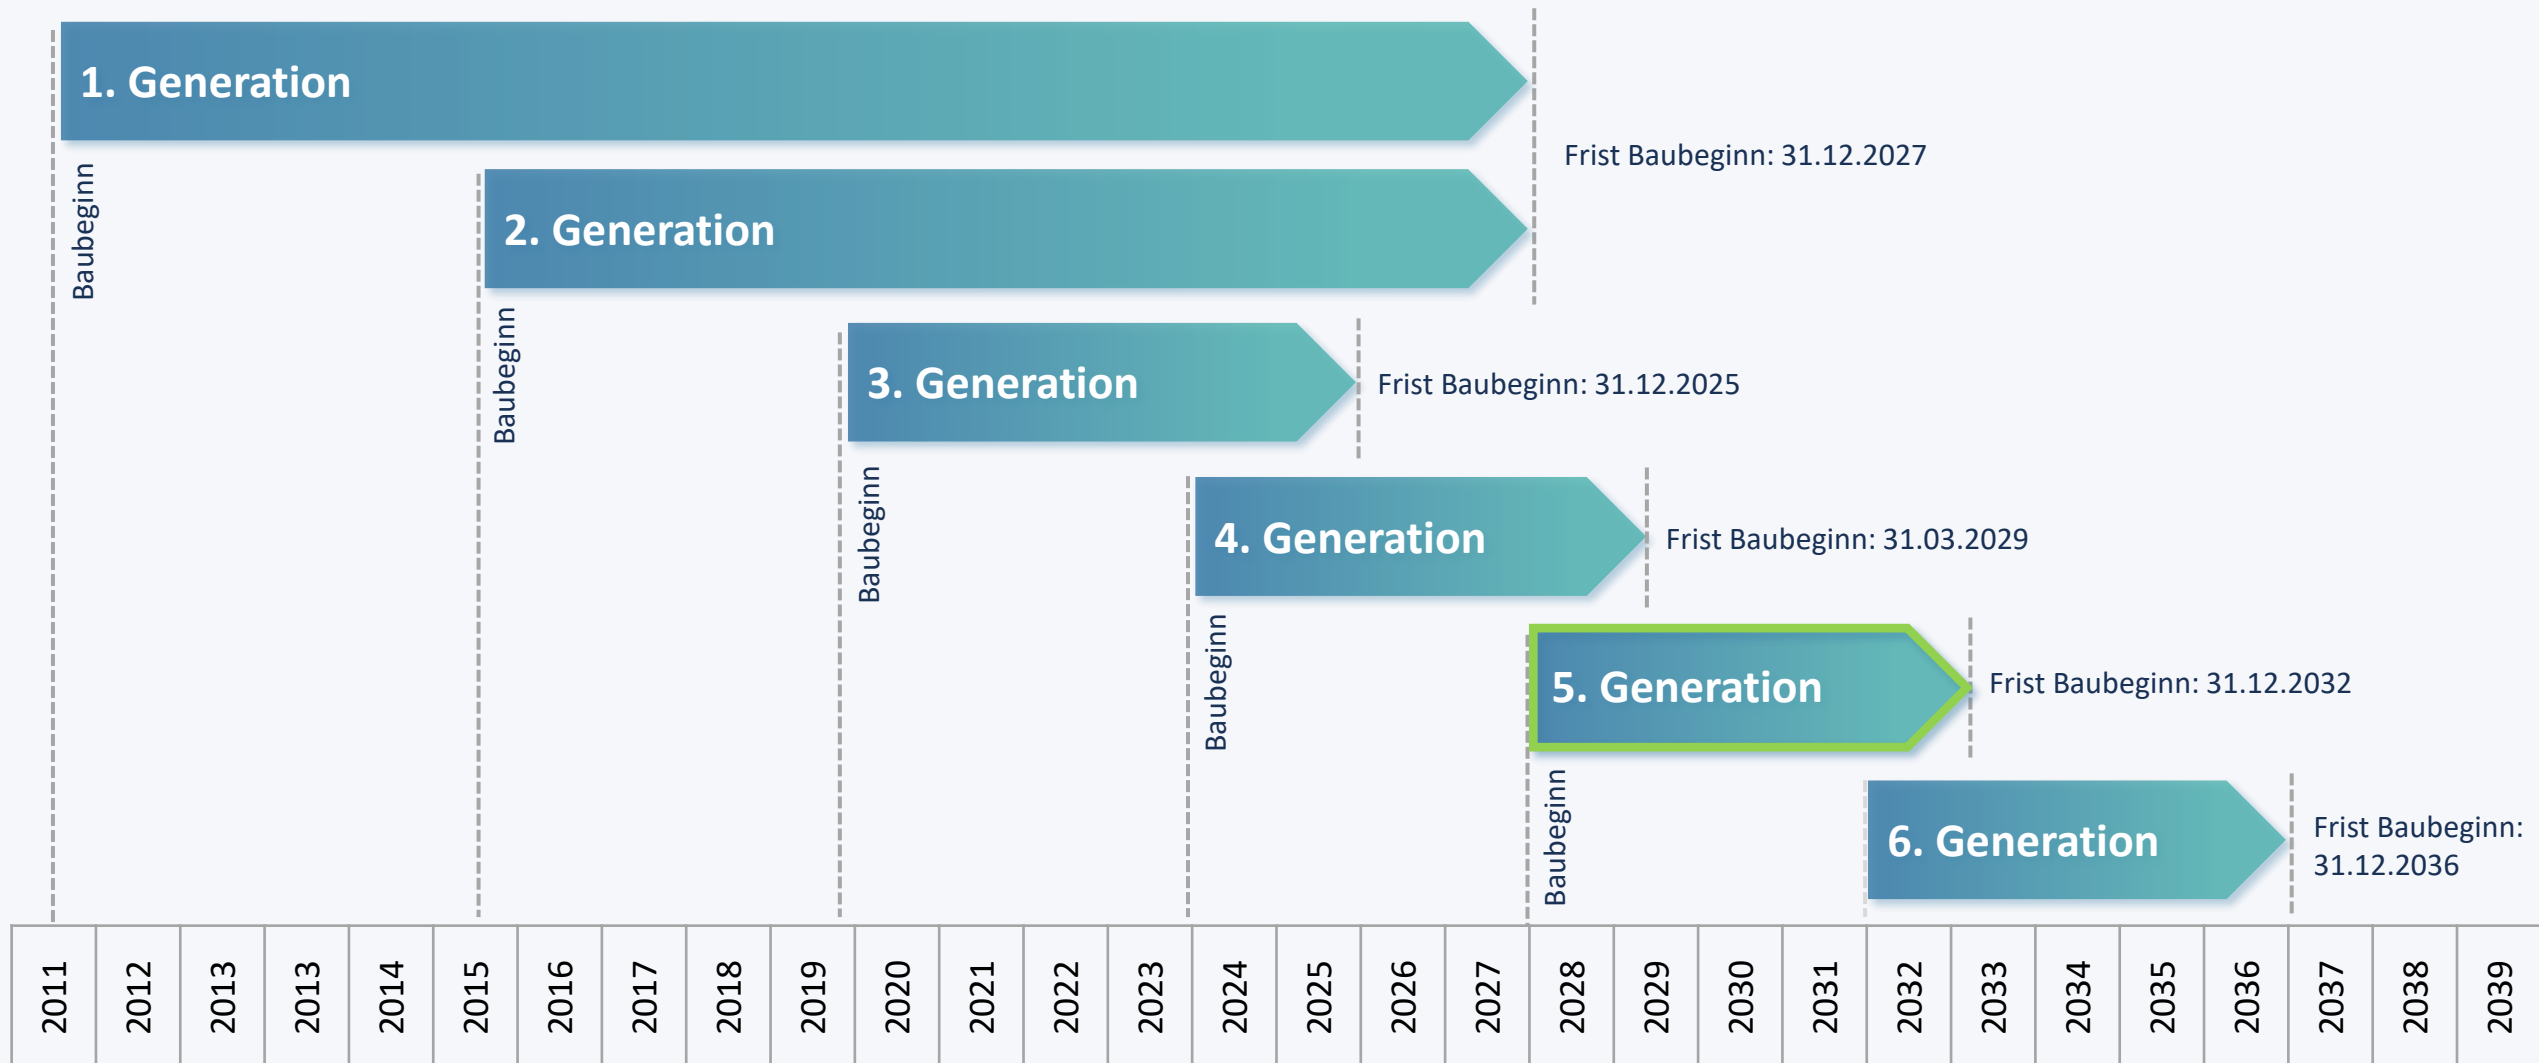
1. Generation

Frist Baubeginn: 31.12.2027

Baubeginn

2. Generation

Baubeginn

3. Generation

Frist Baubeginn: 31.12.2025

Baubeginn

4. Generation

Frist Baubeginn: 31.03.2029

Baubeginn

5. Generation

Frist Baubeginn: 31.12.2032

Baubeginn

6. Generation

Frist Baubeginn: 31.12.2036

| 2011 | 2012 | 2013 | 2013 | 2014 | 2015 | 2016 | 2017 | 2018 | 2019 | 2020 | 2021 | 2022 | 2023 | 2024 | 2025 | 2026 | 2027 | 2028 | 2029 | 2030 | 2031 | 2032 | 2033 | 2034 | 2035 | 2036 | 2037 | 2038 | 2039 |
|---|---|---|---|---|---|---|---|---|---|---|---|---|---|---|---|---|---|---|---|---|---|---|---|---|---|---|---|---|---|